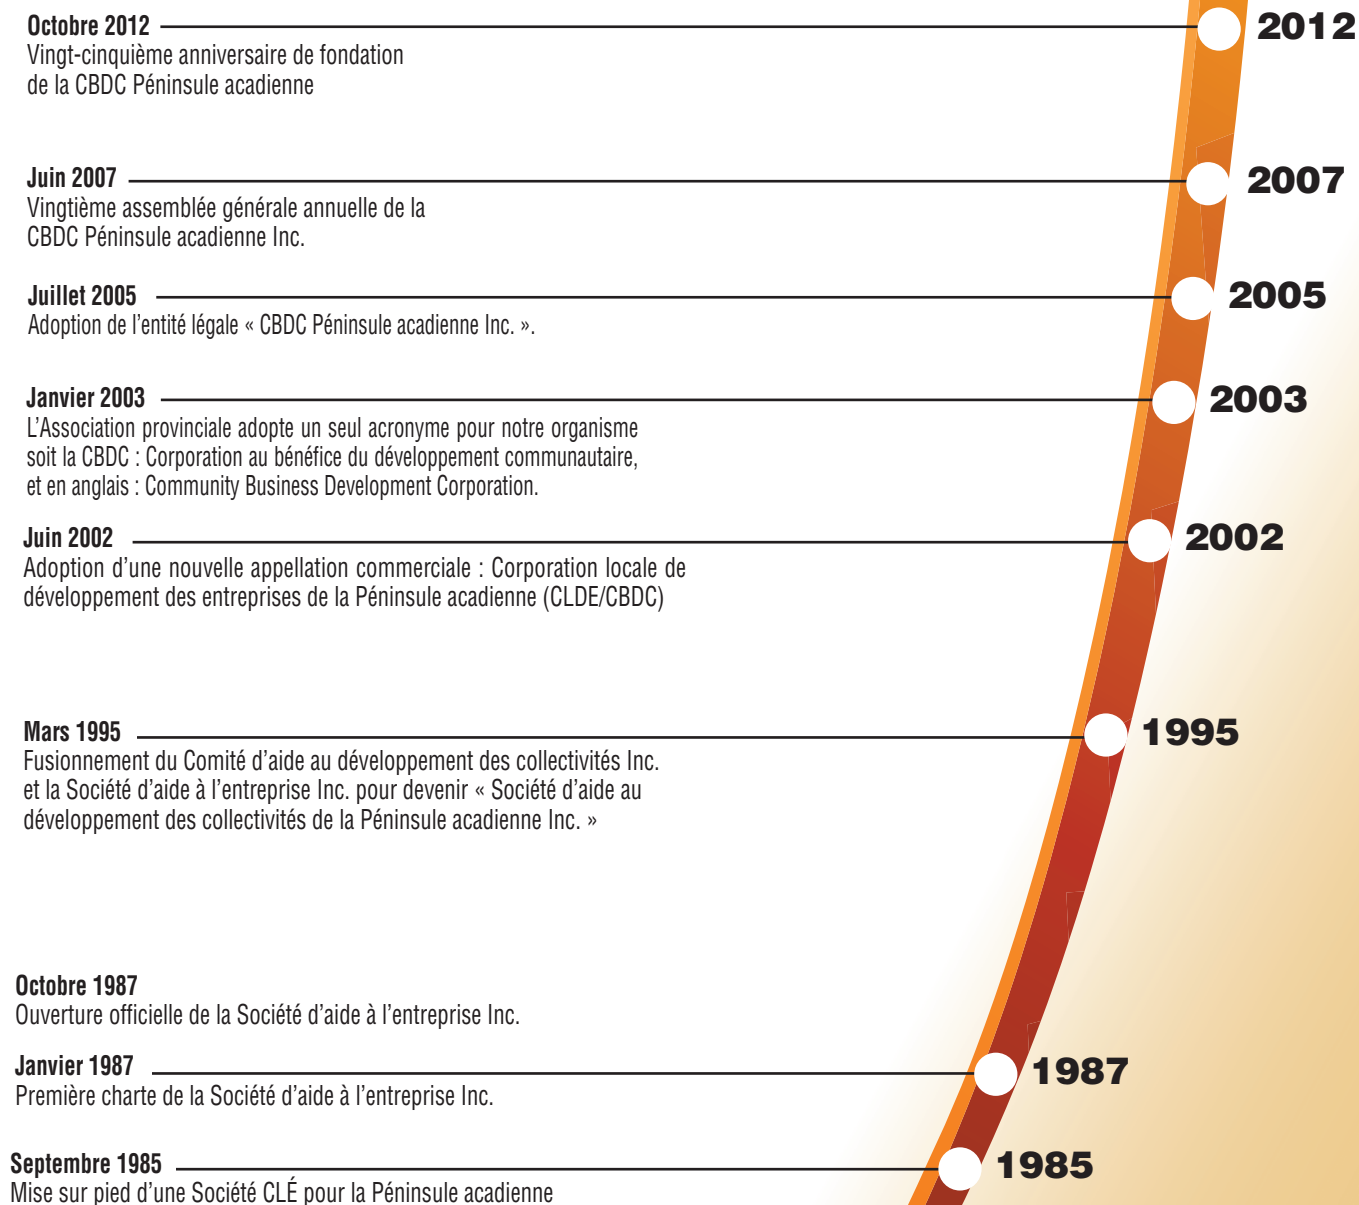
**Octobre 2012**
Vingt-cinquième anniversaire de fondation de la CBDC Péninsule acadienne

2012

**Juin 2007**
Vingtième assemblée générale annuelle de la CBDC Péninsule acadienne Inc.

2007

**Juillet 2005**
Adoption de l'entité légale « CBDC Péninsule acadienne Inc. ».

2005

**Janvier 2003**
L'Association provinciale adopte un seul acronyme pour notre organisme soit la CBDC : Corporation au bénéfice du développement communautaire, et en anglais : Community Business Development Corporation.

2003

**Juin 2002**
Adoption d'une nouvelle appellation commerciale : Corporation locale de développement des entreprises de la Péninsule acadienne (CLDE/CBDC)

2002

**Mars 1995**
Fusionnement du Comité d'aide au développement des collectivités Inc. et la Société d'aide à l'entreprise Inc. pour devenir « Société d'aide au développement des collectivités de la Péninsule acadienne Inc. »

1995

**Octobre 1987**
Ouverture officielle de la Société d'aide à l'entreprise Inc.

**Janvier 1987**
Première charte de la Société d'aide à l'entreprise Inc.

1987

**Septembre 1985**
Mise sur pied d'une Société CLÉ pour la Péninsule acadienne

1985